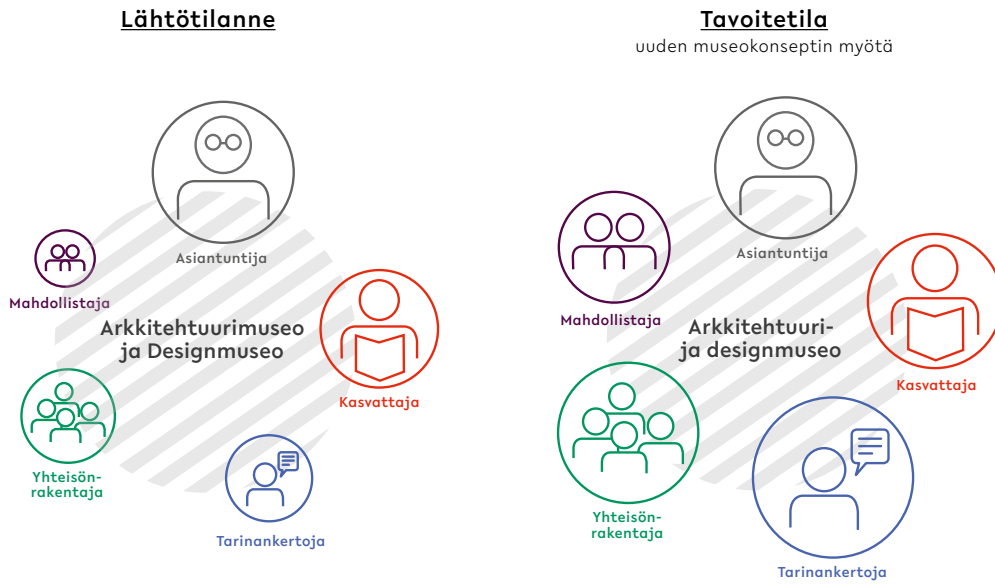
Lähtötilanne

Asiantuntija

Mahdollistaja

Arkkitehtuurimuseo ja Designmuseo

Kasvattaja

Yhteisönrakentaja

Tarinankertoja

Tavoitetila
uuden museokonseptin myötä

Asiantuntija

Mahdollistaja

Arkkitehtuuri- ja designmuseo

Kasvattaja

Yhteisönrakentaja

Tarinankertoja